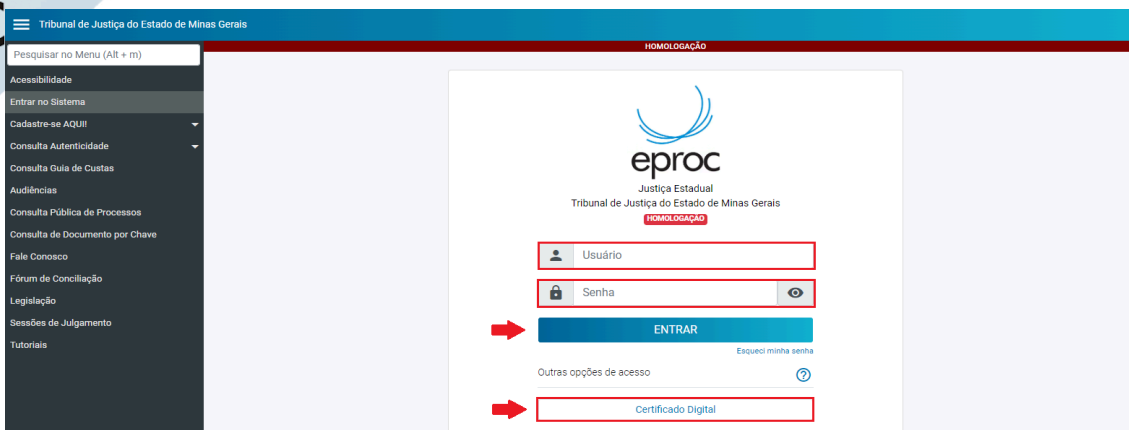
Tribunal de Justiça do Estado de Minas Gerais

HOMOLOGAÇÃO

Pesquisar no Menu (Alt + m)

Acessibilidade
Entrar no Sistema
Cadastre-se AQUI!
Consulta Autenticidade
Consulta Guia de Custas
Audiências
Consulta Pública de Processos
Consulta de Documento por Chave
Fale Conosco
Fórum de Conciliação
Legislação
Sessões de Julgamento
Tutoriais

eproc
Justiça Estadual
Tribunal de Justiça do Estado de Minas Gerais
HOMOLOGAÇÃO

Usuário
Senha

ENTRAR
Esqueci minha senha

Outras opções de acesso

Certificado Digital